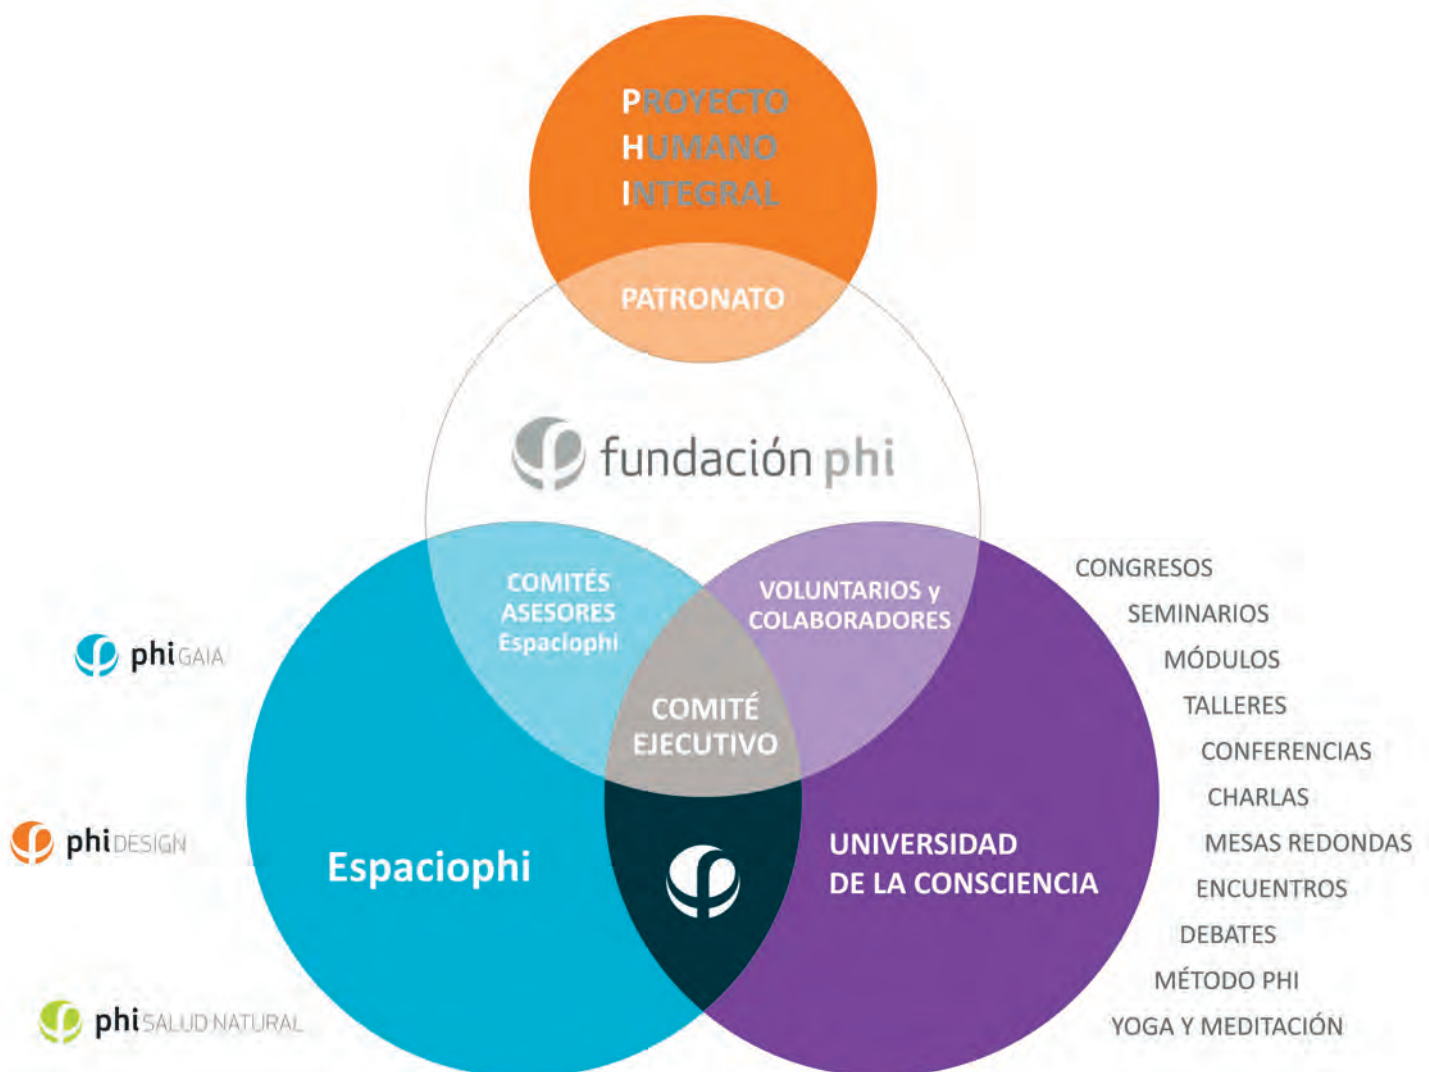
PROYECTO
HUMANO
INTEGRAL

PATRONATO

fundación phi

COMITÉS ASESORES Espaciophi

VOLUNTARIOS y COLABORADORES

COMITÉ EJECUTIVO

Espaciophi

UNIVERSIDAD DE LA CONSCIENCIA

phiGAIA

phiDESIGN

phiSALUD NATURAL

CONGRESOS
SEMINARIOS
MÓDULOS
TALLERES
CONFERENCIAS
CHARLAS
MESAS REDONDAS
ENCUENTROS
DEBATES
MÉTODO PHI
YOGA Y MEDITACIÓN